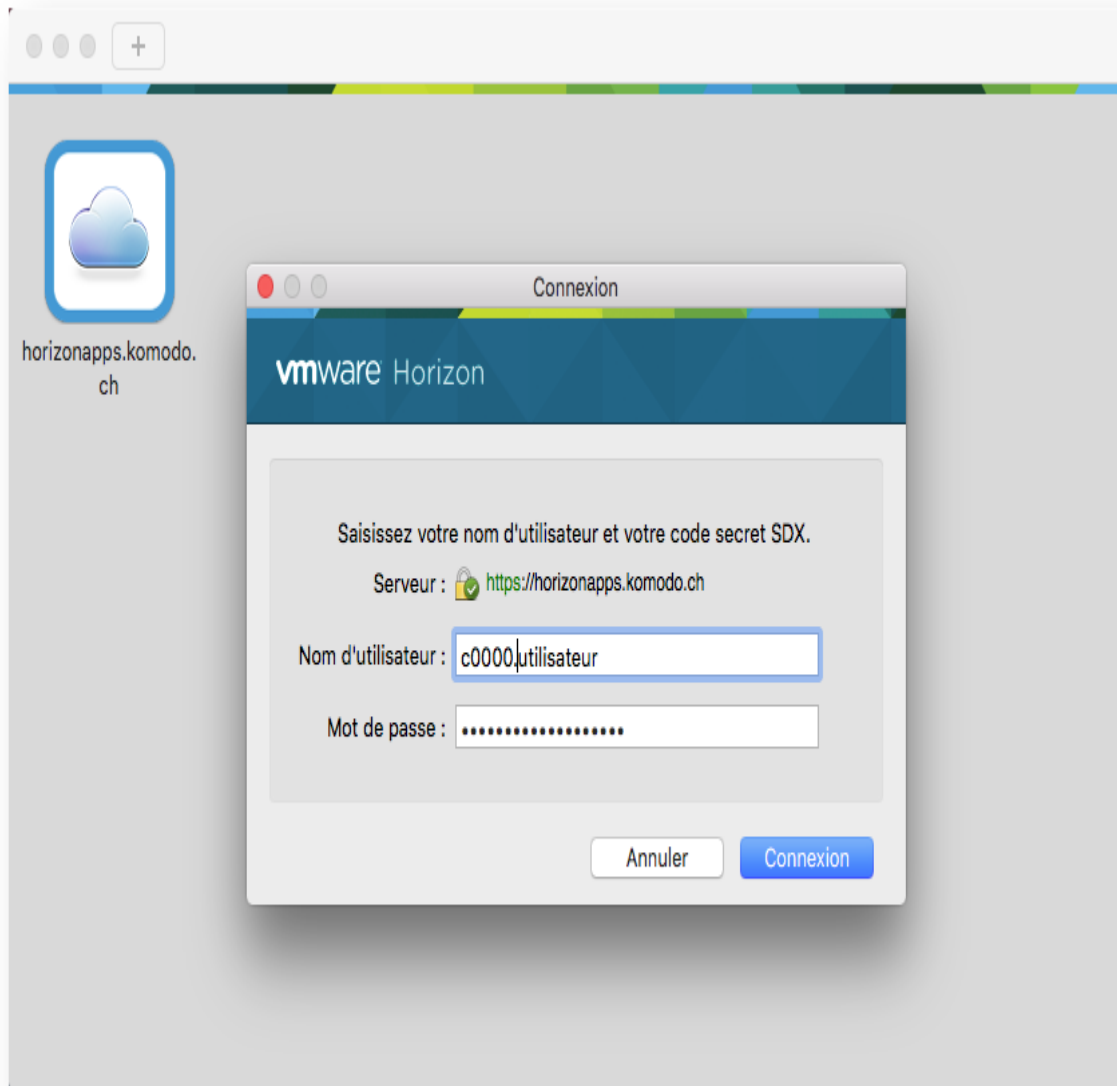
+

horizonapps.komodo.ch

Connexion

vmware Horizon

Saisissez votre nom d'utilisateur et votre code secret SDX.

Serveur : https://horizonapps.komodo.ch

Nom d'utilisateur : c0000.utilisateur

Mot de passe : ••••••••••••••••••••

Annuler

Connexion